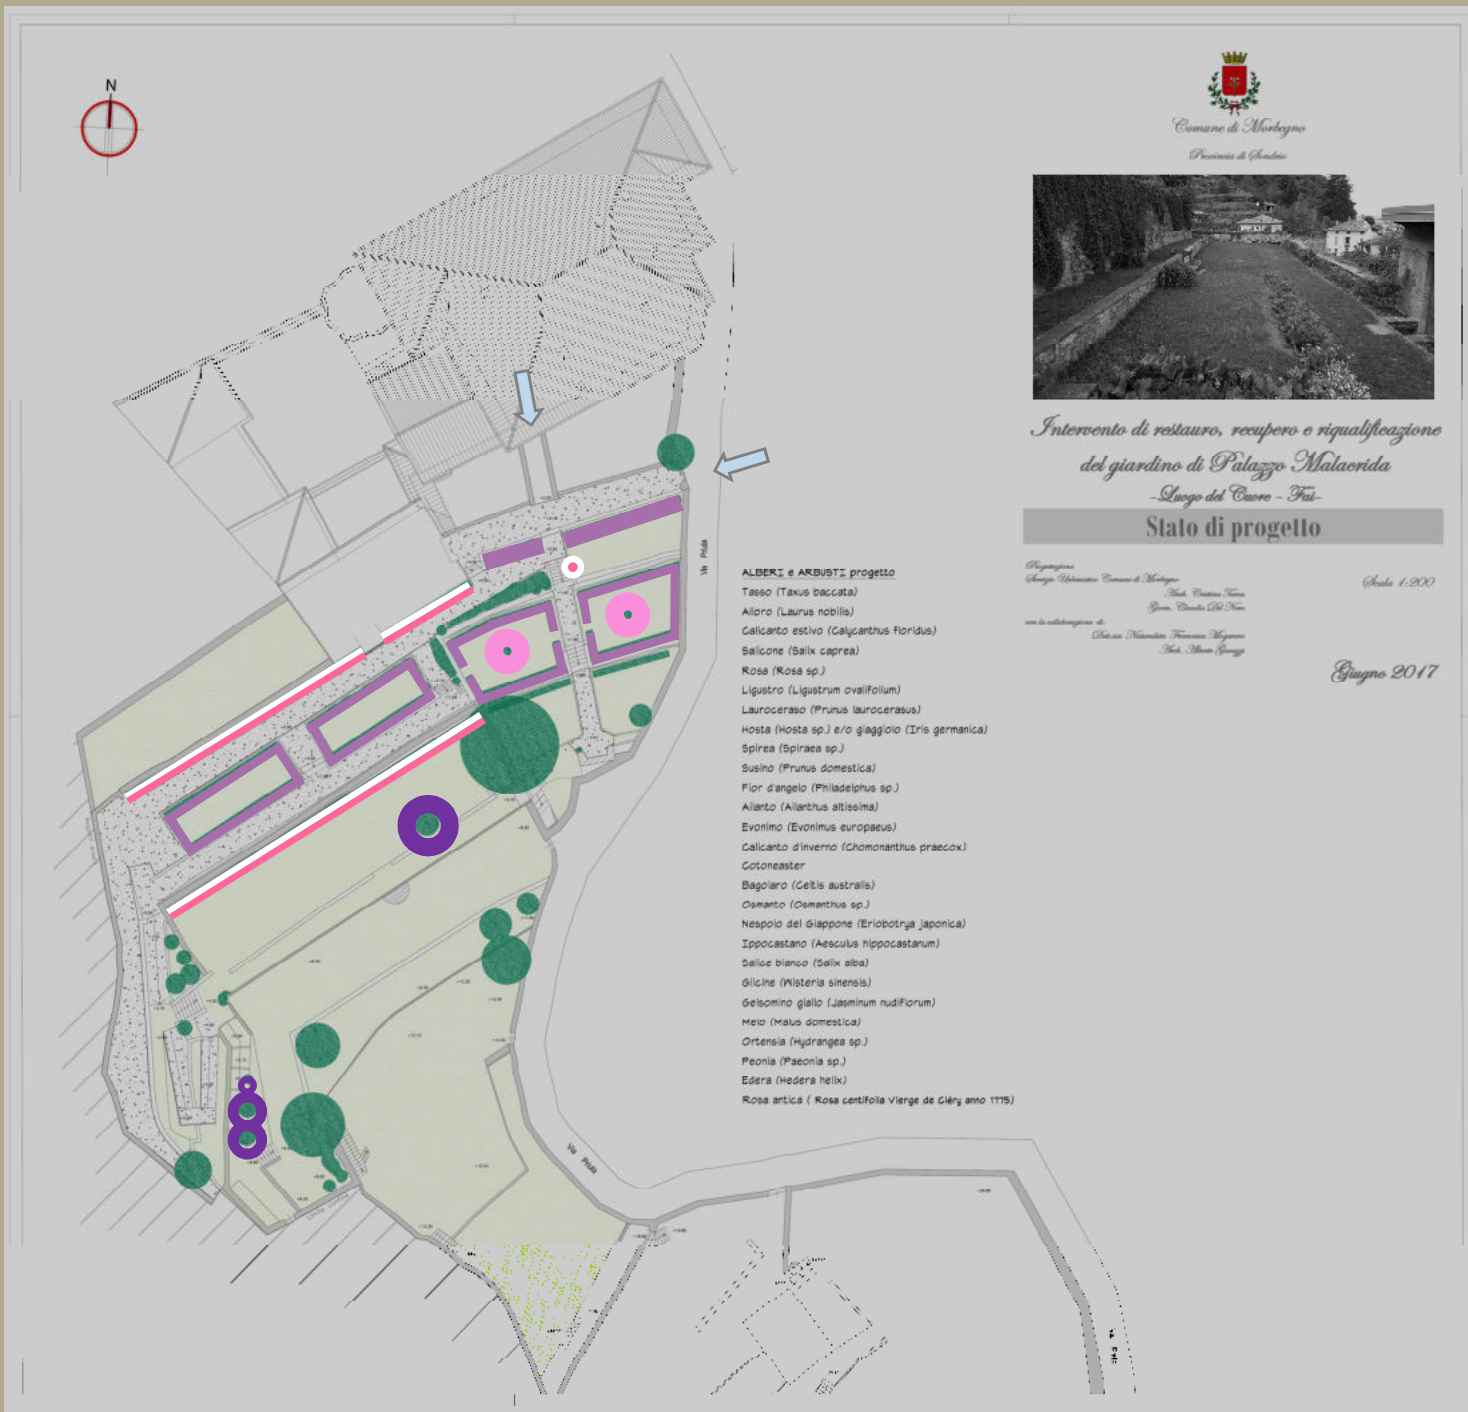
N

Comune di Morbegno
Provincia di Sondrio

Intervento di restauro, recupero e riqualificazione del giardino di Palazzo Malacrida
-Luogo del Cuore - Fai-

Stato di progetto

Progettazione
Servizio Urbanistica Comune di Morbegno
Arch. Cristina Tona
Geom. Claudio Del Nero
con la collaborazione di:
Dott.ssa Naturalista Francesca Meganno
Arch. Alberto Gavazzi

Scala 1:200

Giugno 2017

ALBERI e ARBUSTI progetto
Tasso (Taxus baccata)
Alloro (Laurus nobilis)
Calicanto estivo (Calycanthus floridus)
Salicone (Salix caprea)
Rosa (Rosa sp.)
Ligustro (Ligustrum ovalifolium)
Lauroceraso (Prunus laurocerasus)
Hosta (Hosta sp.) e/o giaggiolo (Iris germanica)
Spirea (Spiraea sp.)
Susino (Prunus domestica)
Fior d'angelo (Philadelphus sp.)
Ailanto (Ailanthus altissima)
Evonimo (Evonimus europaeus)
Calicanto d'inverno (Chomonanthus praecox)
Cotoneaster
Bagolaro (Celtis australis)
Osmanto (Osmanthus sp.)
Nespolo del Giappone (Eriobotrya japonica)
Ippocastano (Aesculus hippocastanum)
Salice bianco (Salix alba)
Glicine (Wisteria sinensis)
Gelsomino giallo (Jasminum nudiflorum)
Melo (Malus domestica)
Ortensia (Hydrangea sp.)
Peonia (Paeonia sp.)
Edera (Hedera helix)
Rosa antica ( Rosa centifolia Vierge de Cléry anno 1775)

Via Piuda

Via Piuda